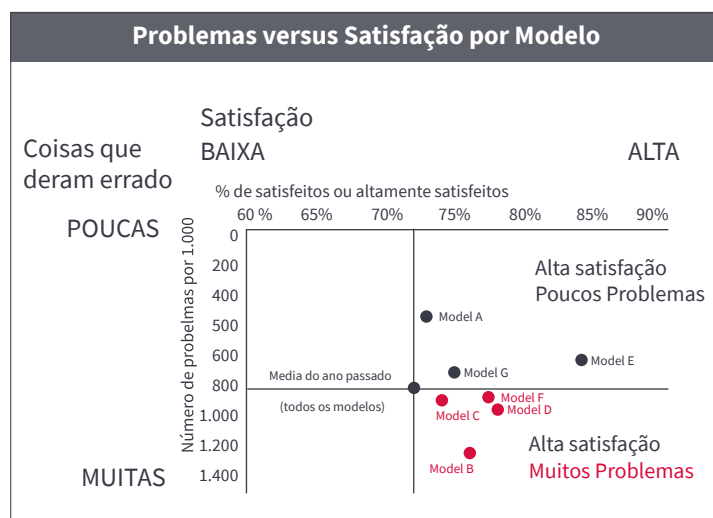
Problemas versus Satisfação por Modelo

Satisfação

Coisas que deram errado

BAIXA

ALTA

% de satisfeitos ou altamente satisfeitos

60 %
65%
70%
75%
80%
85%
90%

POUCAS

MUITAS

Número de probelmas por 1.000

0
200
400
500
600
800
1.000
1.200
1.400

Alta satisfação
Poucos Problemas

Model A
Model E
Model G
Media do ano passado
(todos os modelos)
Model F
Model C
Model D
Model B

Alta satisfação
Muitos Problemas